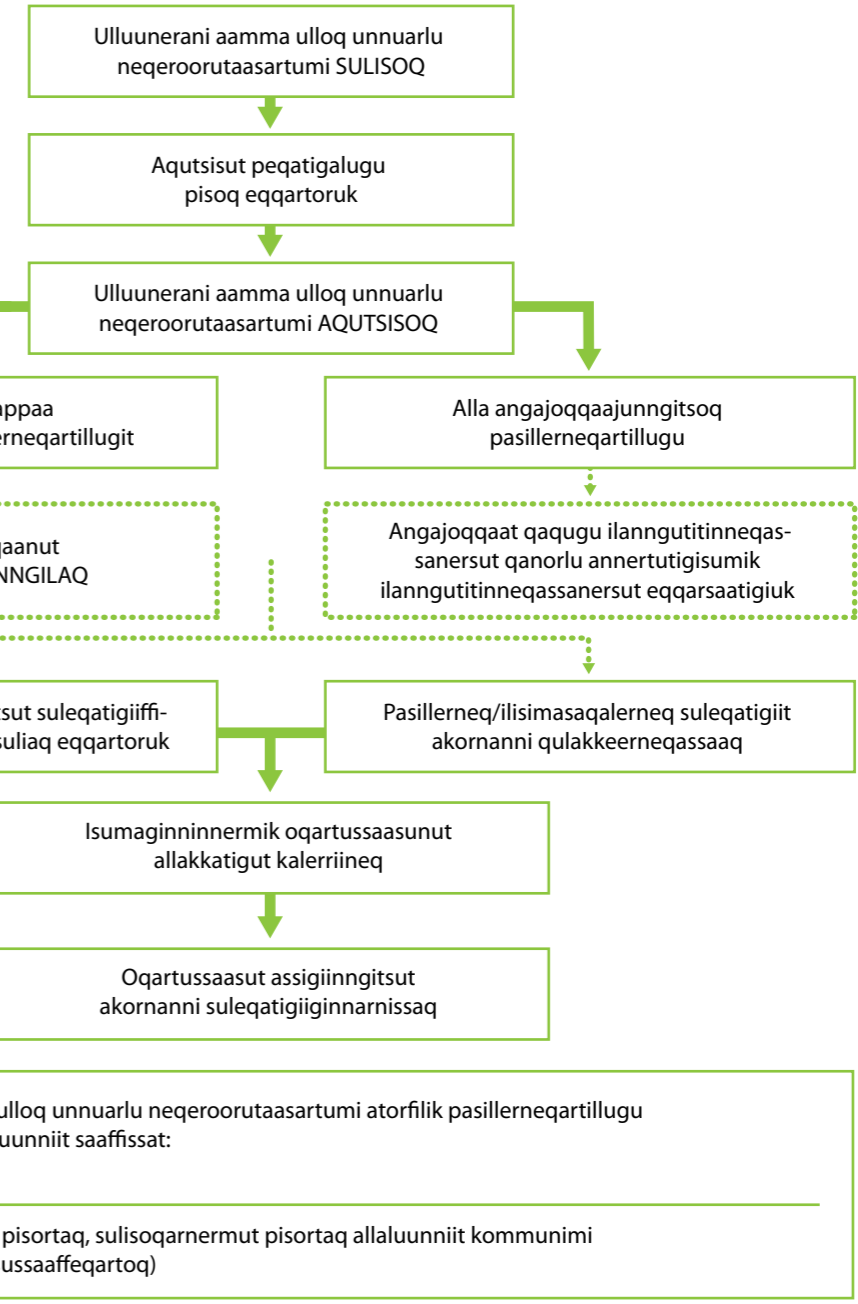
Ulluunerani aamma ulloq unnuarlu neqeroorutaasartumi SULISOQ

Aqutsisut peqatigalugu pisoq eqqartoruk

Ulluunerani aamma ulloq unnuarlu neqeroorutaasartumi AQUTSISOQ

appaa erneqartillugit

Alla angajoqqaajunngitsoq pasillerneqartillugu

qaanut NNGILAQ

Angajoqqaat qaqugu ilanngutitinneqassanersut qanorlu annertutigisumik ilanngutitinneqassanersut eqqarsaatigiuk

rsut suleqatigiiffisuliaq eqqartoruk

Pasillerneq/ilisimasaqalerneq suleqatigiit akornanni qulakkeerneqassaaq

Isumaginninnermik oqartussaasunut allakkatigut kalerriineq

Oqartussaasut assigiinngitsut akornanni suleqatigiiginnarnissaq

ulloq unnuarlu neqeroorutaasartumi atorfilik pasillerneqartillugu uunniit saaffissat:

pisortaq, sulisoqarnermut pisortaq allaluunniit kommunimi ussaaffeqartoq)